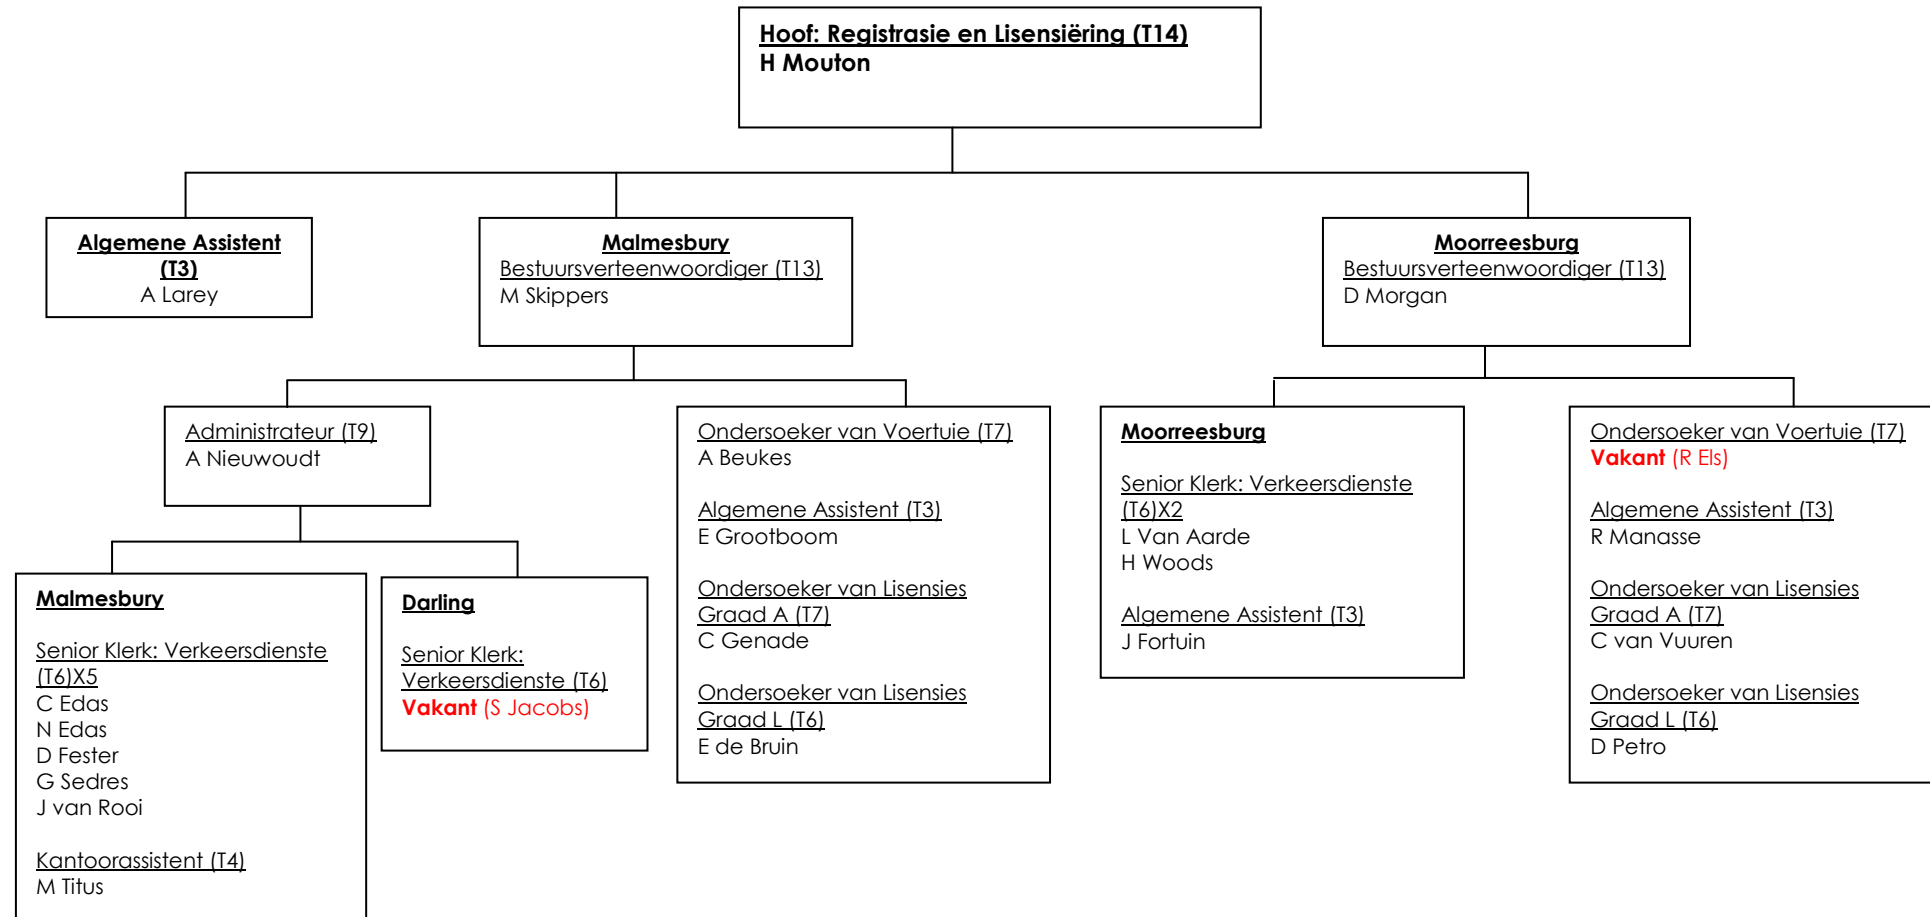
Hoof: Registrasie en Lisensiëring (T14)
H Mouton

Algemene Assistent (T3)
A Larey

Malmesbury
Bestuursverteenwoordiger (T13)
M Skippers

Moorreesburg
Bestuursverteenwoordiger (T13)
D Morgan

Administrateur (T9)
A Nieuwoudt

Malmesbury

Senior Klerk: Verkeersdienste (T6)X5
C Edas
N Edas
D Fester
G Sedres
J van Rooi

Kantoorassistent (T4)
M Titus

Darling

Senior Klerk: Verkeersdienste (T6)
Vakant (S Jacobs)

Ondersoeker van Voertuie (T7)
A Beukes

Algemene Assistent (T3)
E Grootboom

Ondersoeker van Lisensies Graad A (T7)
C Genade

Ondersoeker van Lisensies Graad L (T6)
E de Bruin

Moorreesburg

Senior Klerk: Verkeersdienste (T6)X2
L Van Aarde
H Woods

Algemene Assistent (T3)
J Fortuin

Ondersoeker van Voertuie (T7)
Vakant (R Els)

Algemene Assistent (T3)
R Manasse

Ondersoeker van Lisensies Graad A (T7)
C van Vuuren

Ondersoeker van Lisensies Graad L (T6)
D Petro